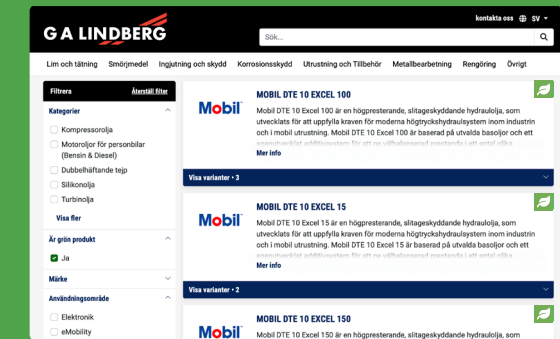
G A LINDBERG

kontakta oss SV

Sök...

Lim och tätning Smörjmedel Ingjutning och skydd Korrosionsskydd Utrustning och Tillbehör Metallbearbetning Rengöring Övrigt

Filtrera Återställ filter

Kategorier

Kompressorolja

Motoroljor för personbilar (Bensin & Diesel)

Dubbelhäftande tejp

Silikonolja

Turbinolja

Visa fler

Är grön produkt

Ja

Märke

Användningsområde

Elektronik

eMobility

Mobil

MOBIL DTE 10 EXCEL 100

Mobil DTE 10 Excel 100 är en högpresterande, slitageskyddande hydraulolja, som utvecklats för att uppfylla kraven för moderna högtryckshydraulsystem inom industrin och i mobil utrustning. Mobil DTE 10 Excel 100 är baserad på utvalda basoljor och ett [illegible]

Mer info

Visa varianter • 3

Mobil

MOBIL DTE 10 EXCEL 15

Mobil DTE 10 Excel 15 är en högpresterande, slitageskyddande hydraulolja, som utvecklats för att uppfylla kraven för moderna högtryckshydraulsystem inom industrin och i mobil utrustning. Mobil DTE 10 Excel 15 är baserad på utvalda basoljor och ett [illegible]

Mer info

Visa varianter • 2

Mobil

MOBIL DTE 10 EXCEL 150

Mobil DTE 10 Excel 150 är en högpresterande, slitageskyddande hydraulolja, som utvecklats för att uppfylla kraven för moderna högtryckshydraulsystem inom industrin